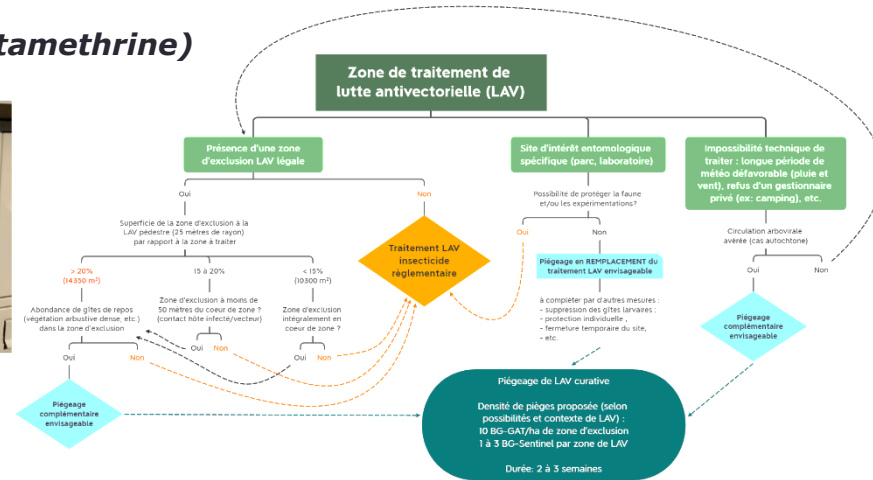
tamethrine)

Zone de traitement de lutte antivectorielle (LAV)

Présence d'une zone d'exclusion LAV légale

Site d'intérêt entomologique spécifique (parc, laboratoire)

Impossibilité technique de traiter : longue période de météo défavorable (pluie et vent), refus d'un gestionnaire privé (ex: camping), etc.

Oui

Non

Superficie de la zone d'exclusion à la LAV pédestre (25 mètres de rayon) par rapport à la zone à traiter

> 20% (14350 m²)

15 à 20%

< 15% (10300 m²)

Abondance de gîtes de repos (végétation arbustive dense, etc.) dans la zone d'exclusion

Zone d'exclusion à moins de 50 mètres du coeur de zone ? (contact hôte infecté/vecteur)

Zone d'exclusion intégralement en coeur de zone ?

Oui Non

Oui Non

Oui Non

Traitement LAV insecticide réglementaire

Possibilité de protéger la faune et/ou les expérimentations?

Oui

Non

Piégeage en REMPLACEMENT du traitement LAV envisageable

à compléter par d'autres mesures :
- suppression des gîtes larvaires :
- protection individuelle ,
- fermeture temporaire du site,
- etc.

Circulation arbovirale avérée (cas autochtone)

Oui

Non

Piégeage complémentaire envisageable

Piégeage complémentaire envisageable

Piégeage de LAV curative

Densité de pièges proposée (selon possibilités et contexte de LAV) :
10 BG-GAT/ha de zone d'exclusion
1 à 3 BG-Sentinel par zone de LAV

Durée: 2 à 3 semaines